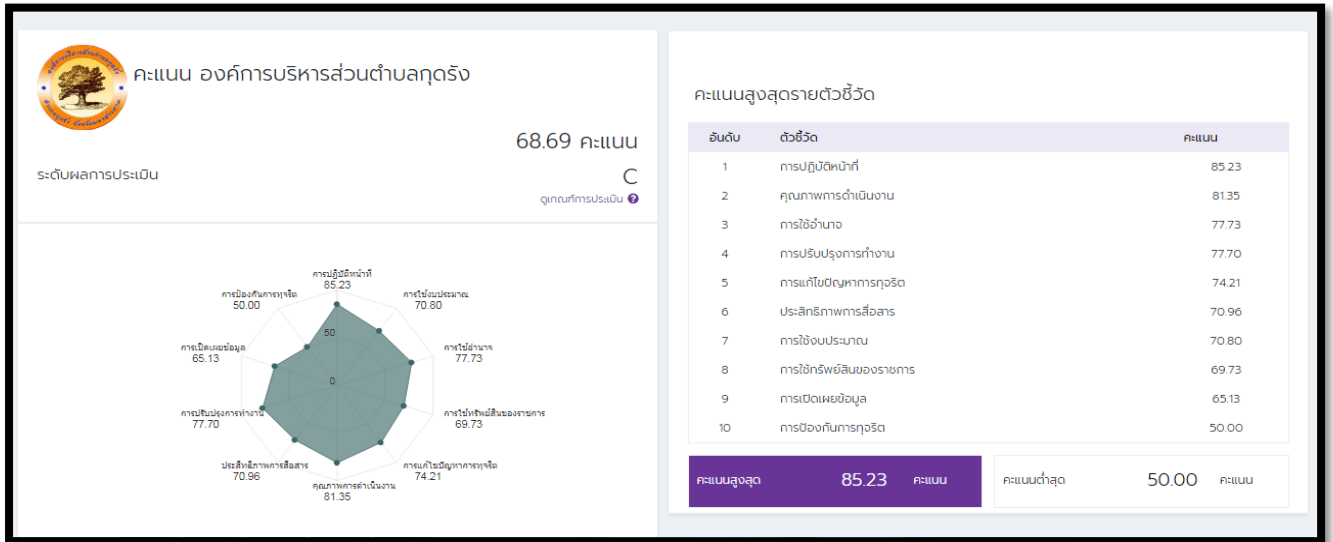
คะแนน องค์การบริหารส่วนตำบลกุดรัง

68.69 คะแนน

ระดับผลการประเมิน

C

ดูเกณฑ์การประเมิน ?

การปฏิบัติหน้าที่
85.23

การใช้งบประมาณ
70.80

การใช้อำนาจ
77.73

การใช้ทรัพย์สินของราชการ
69.73

การแก้ไขปัญหาการทุจริต
74.21

คุณภาพการดำเนินงาน
81.35

ประสิทธิภาพการสื่อสาร
70.96

การปรับปรุงการทำงาน
77.70

การเปิดเผยข้อมูล
65.13

การป้องกันการทุจริต
50.00

50

0

คะแนนสูงสุดรายตัวชี้วัด

| อันดับ | ตัวชี้วัด | คะแนน |
|---|---|---|
| 1 | การปฏิบัติหน้าที่ | 85.23 |
| 2 | คุณภาพการดำเนินงาน | 81.35 |
| 3 | การใช้อำนาจ | 77.73 |
| 4 | การปรับปรุงการทำงาน | 77.70 |
| 5 | การแก้ไขปัญหาการทุจริต | 74.21 |
| 6 | ประสิทธิภาพการสื่อสาร | 70.96 |
| 7 | การใช้งบประมาณ | 70.80 |
| 8 | การใช้ทรัพย์สินของราชการ | 69.73 |
| 9 | การเปิดเผยข้อมูล | 65.13 |
| 10 | การป้องกันการทุจริต | 50.00 |

คะแนนสูงสุด 85.23 คะแนน

คะแนนต่ำสุด 50.00 คะแนน